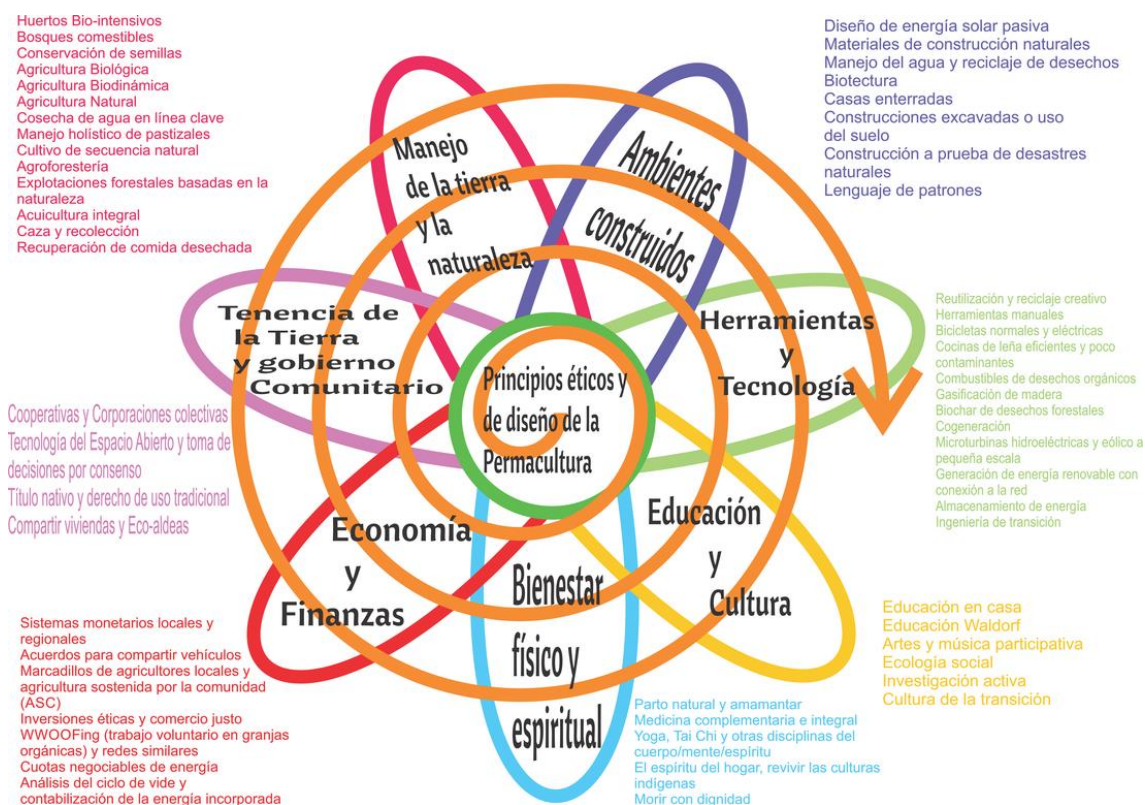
Huertos Bio-intensivos
Bosques comestibles
Conservación de semillas
Agricultura Biológica
Agricultura Biodinámica
Agricultura Natural
Cosecha de agua en línea clave
Manejo holístico de pastizales
Cultivo de secuencia natural
Agroforestería
Explotaciones forestales basadas en la naturaleza
Acuicultura integral
Caza y recolección
Recuperación de comida desechada

Diseño de energía solar pasiva
Materiales de construcción naturales
Manejo del agua y reciclaje de desechos
Biotectura
Casas enterradas
Construcciones excavadas o uso del suelo
Construcción a prueba de desastres naturales
Lenguaje de patrones

Manejo de la tierra y la naturaleza

Ambientes construidos

Tenencia de la Tierra y gobierno Comunitario

Herramientas y Tecnología

Principios éticos y de diseño de la Permacultura

Reutilización y reciclaje creativo
Herramientas manuales
Bicicletas normales y eléctricas
Cocinas de leña eficientes y poco contaminantes
Combustibles de desechos orgánicos
Gasificación de madera
Biochar de desechos forestales
Cogeneración
Microturbinas hidroeléctricas y eólico a pequeña escala
Generación de energía renovable con conexión a la red
Almacenamiento de energía
Ingeniería de transición

Cooperativas y Corporaciones colectivas
Tecnología del Espacio Abierto y toma de decisiones por consenso
Título nativo y derecho de uso tradicional
Compartir viviendas y Eco-aldeas

Economía y Finanzas

Educación y Cultura

Bienestar físico y espiritual

Sistemas monetarios locales y regionales
Acuerdos para compartir vehículos
Marcadillos de agricultores locales y agricultura sostenida por la comunidad (ASC)
Inversiones éticas y comercio justo
WWOOFing (trabajo voluntario en granjas orgánicas) y redes similares
Cuotas negociables de energía
Análisis del ciclo de vide y contabilización de la energía incorporada

Educación en casa
Educación Waldorf
Artes y música participativa
Ecología social
Investigación activa
Cultura de la transición

Parto natural y amamantar
Medicina complementaria e integral
Yoga, Tai Chi y otras disciplinas del cuerpo/mente/espíritu
El espíritu del hogar, revivir las culturas indígenas
Morir con dignidad